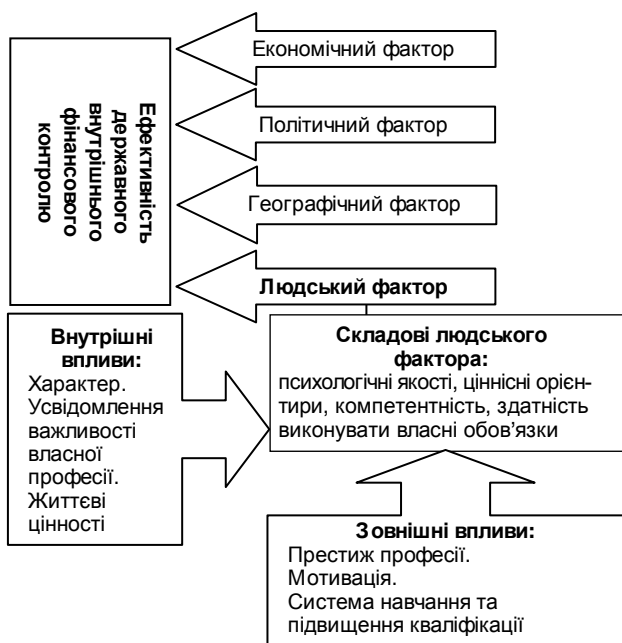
Ефективність державного внутрішнього фінансового контролю

Економічний фактор

Політичний фактор

Географічний фактор

Людський фактор

Внутрішні впливи:
Характер. Усвідомлення важливості власної професії. Життєві цінності

Складові людського фактора:
психологічні якості, ціннісні орієнтири, компетентність, здатність виконувати власні обов'язки

Зовнішні впливи:
Престиж професії. Мотивація. Система навчання та підвищення кваліфікації